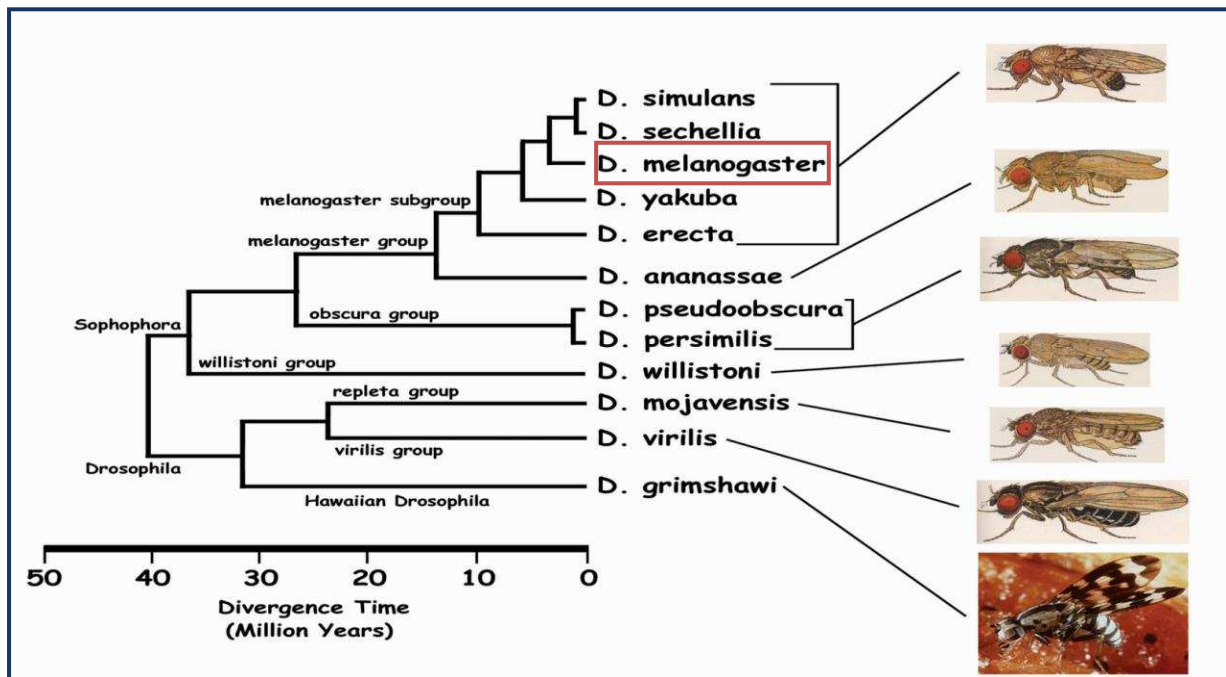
D. simulans
D. sechellia
D. melanogaster
D. yakuba
D. erecta
D. ananassae
D. pseudoobscura
D. persimilis
D. willistoni
D. mojavensis
D. virilis
D. grimshawi

melanogaster subgroup
melanogaster group
obscura group
Sophophora
willistoni group
repleta group
virilis group
Drosophila
Hawaiian Drosophila

50 40 30 20 10 0
Divergence Time
(Million Years)